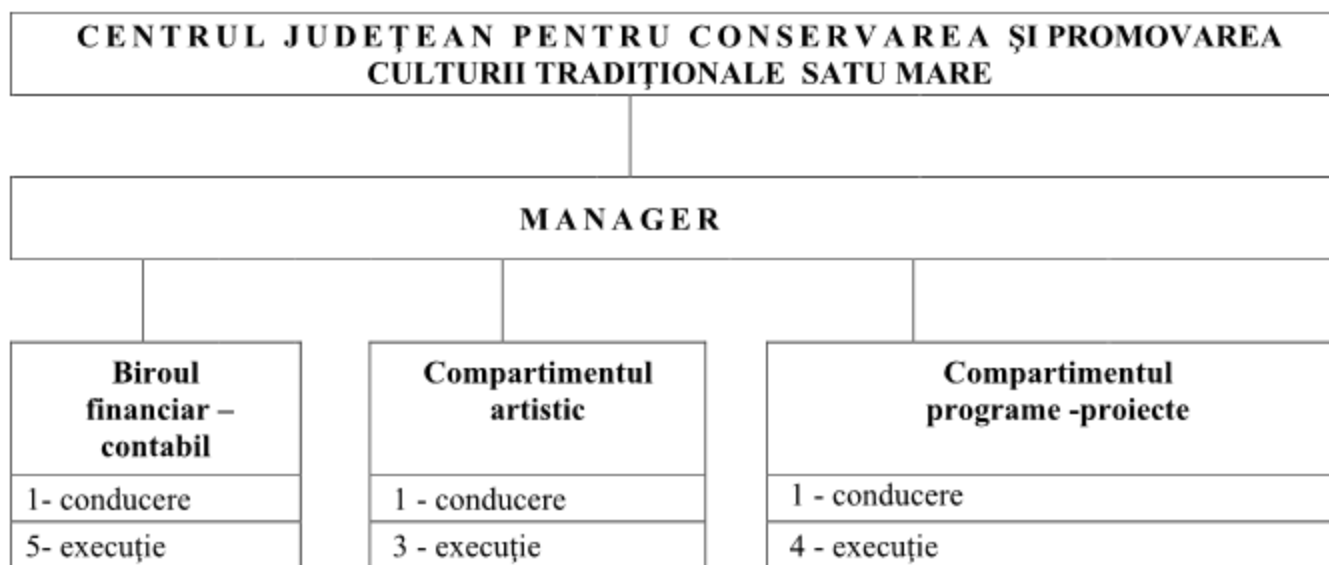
CENTRUL JUDEȚEAN PENTRU CONSERVAREA ŞI PROMOVAREA CULTURII TRADIŢIONALE SATU MARE

MANAGER

Biroul financiar – contabil

1- conducere

5- execuție

Compartimentul artistic

1 - conducere

3 - execuție

Compartimentul programe -proiecte

1 - conducere

4 - execuție